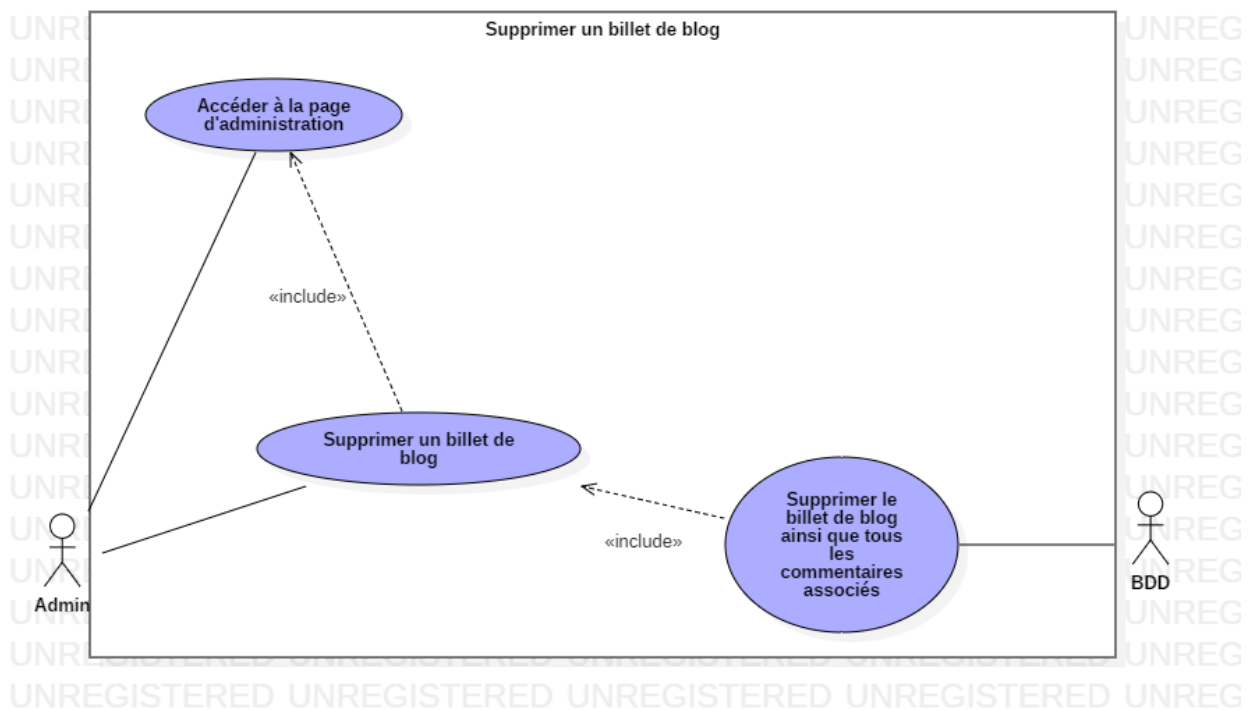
Supprimer un billet de blog

Accéder à la page d'administration

«include»

Supprimer un billet de blog

Supprimer le billet de blog ainsi que tous les commentaires associés

«include»

Admin

BDD

UNREGISTERED UNREGISTERED UNREGISTERED UNREGISTERED UNREG